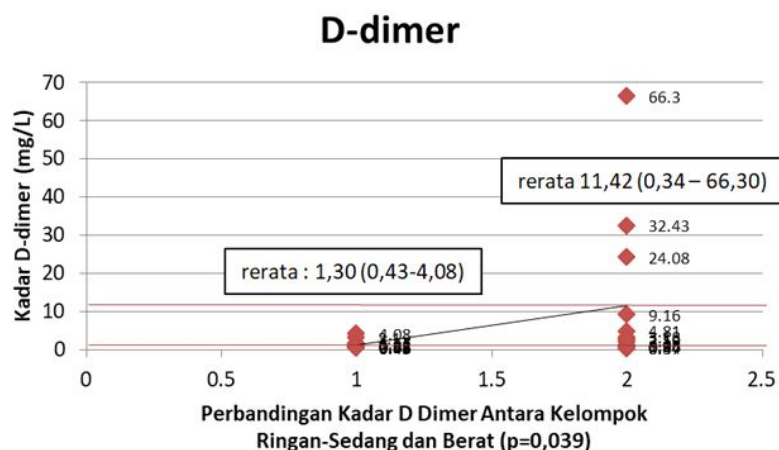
D-dimer

Kadar D-dimer (mg/L)

70
60
50
40
30
20
10
0

66.3
rerata 11,42 (0,34 – 66,30)
32.43
24.08
rerata : 1,30 (0,43-4,08)
9.16
4.81
4.08
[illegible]
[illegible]

0
0.5
1
1.5
2
2.5

Perbandingan Kadar D Dimer Antara Kelompok Ringan-Sedang dan Berat (p=0,039)